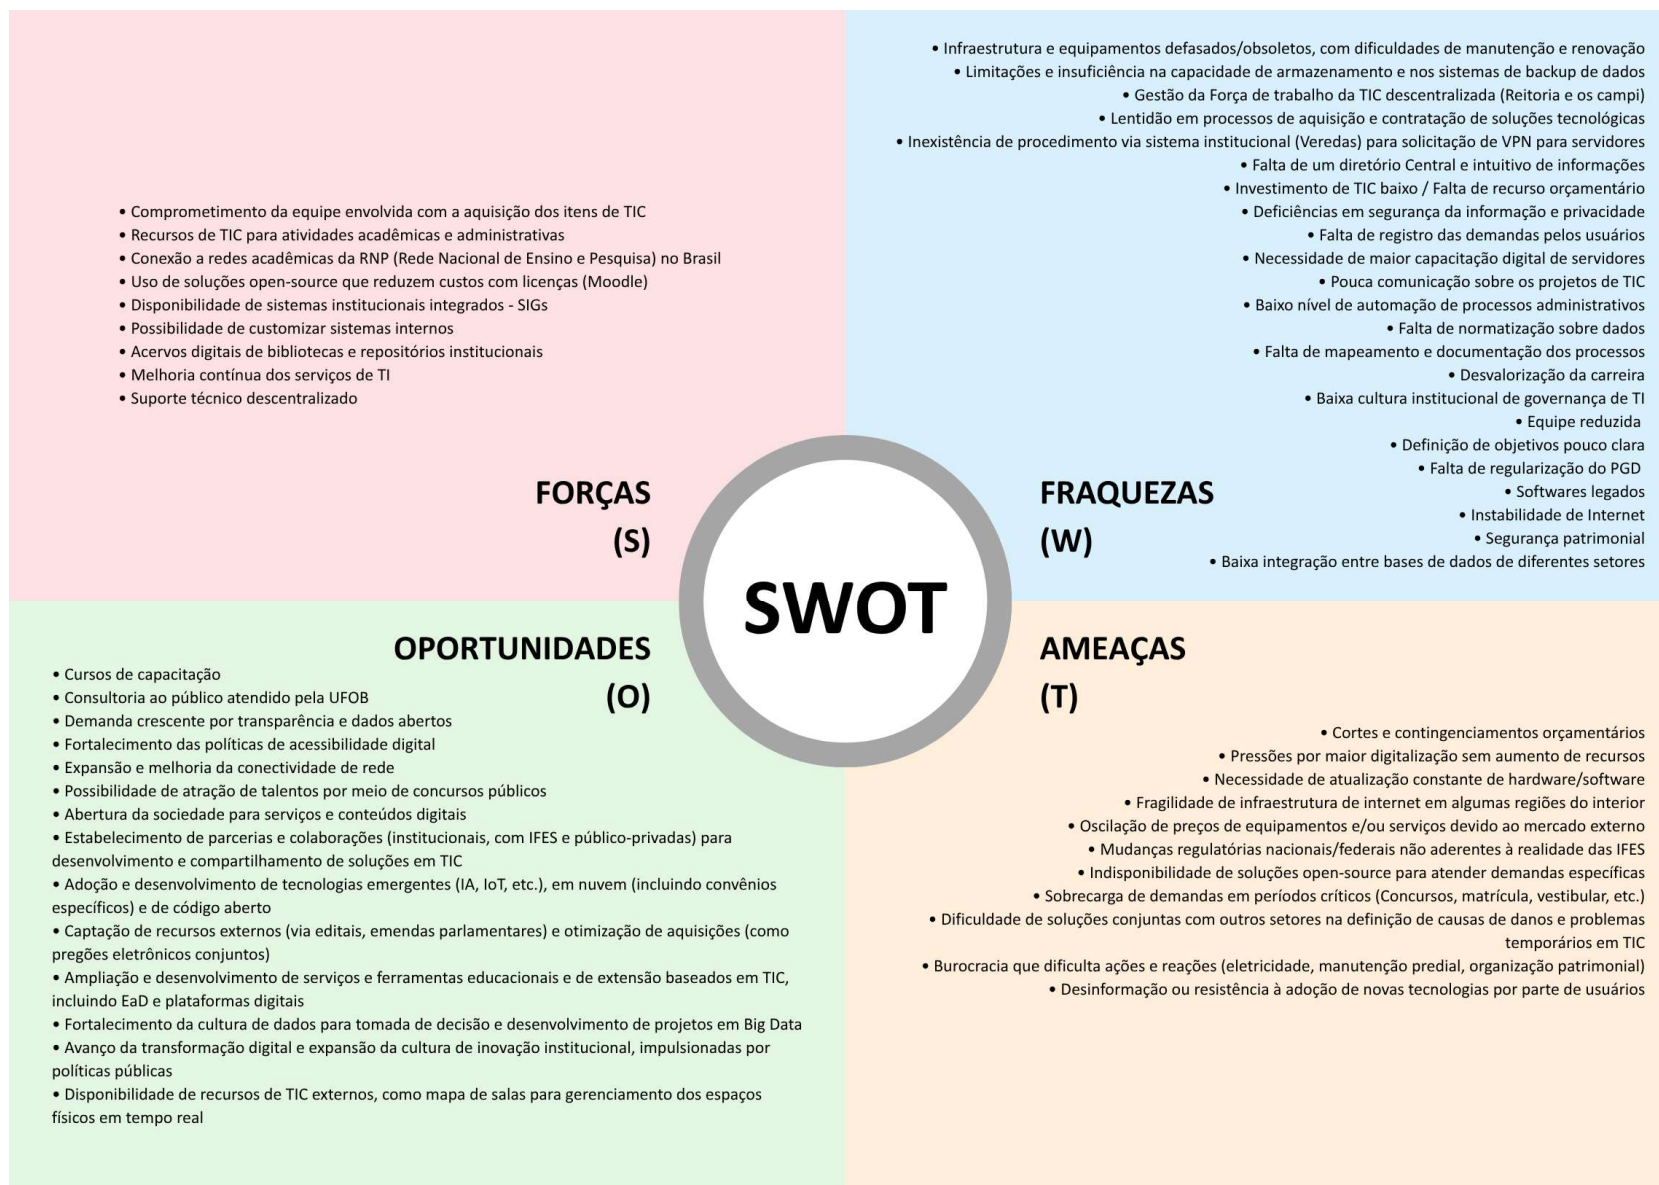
• Comprometimento da equipe envolvida com a aquisição dos itens de TIC
• Recursos de TIC para atividades acadêmicas e administrativas
• Conexão a redes acadêmicas da RNP (Rede Nacional de Ensino e Pesquisa) no Brasil
• Uso de soluções open-source que reduzem custos com licenças (Moodle)
• Disponibilidade de sistemas institucionais integrados - SIGs
• Possibilidade de customizar sistemas internos
• Acervos digitais de bibliotecas e repositórios institucionais
• Melhoria contínua dos serviços de TI
• Suporte técnico descentralizado

FORÇAS
(S)

• Infraestrutura e equipamentos defasados/obsoletos, com dificuldades de manutenção e renovação
• Limitações e insuficiência na capacidade de armazenamento e nos sistemas de backup de dados
• Gestão da Força de trabalho da TIC descentralizada (Reitoria e os campi)
• Lentidão em processos de aquisição e contratação de soluções tecnológicas
• Inexistência de procedimento via sistema institucional (Veredas) para solicitação de VPN para servidores
• Falta de um diretório Central e intuitivo de informações
• Investimento de TIC baixo / Falta de recurso orçamentário
• Deficiências em segurança da informação e privacidade
• Falta de registro das demandas pelos usuários
• Necessidade de maior capacitação digital de servidores
• Pouca comunicação sobre os projetos de TIC
• Baixo nível de automação de processos administrativos
• Falta de normatização sobre dados
• Falta de mapeamento e documentação dos processos
• Desvalorização da carreira
• Baixa cultura institucional de governança de TI
• Equipe reduzida
• Definição de objetivos pouco clara
• Falta de regularização do PGD
• Softwares legados
• Instabilidade de Internet
• Segurança patrimonial
• Baixa integração entre bases de dados de diferentes setores

FRAQUEZAS
(W)

SWOT

OPORTUNIDADES
(O)

• Cursos de capacitação
• Consultoria ao público atendido pela UFOB
• Demanda crescente por transparência e dados abertos
• Fortalecimento das políticas de acessibilidade digital
• Expansão e melhoria da conectividade de rede
• Possibilidade de atração de talentos por meio de concursos públicos
• Abertura da sociedade para serviços e conteúdos digitais
• Estabelecimento de parcerias e colaborações (institucionais, com IFES e público-privadas) para desenvolvimento e compartilhamento de soluções em TIC
• Adoção e desenvolvimento de tecnologias emergentes (IA, IoT, etc.), em nuvem (incluindo convênios específicos) e de código aberto
• Captação de recursos externos (via editais, emendas parlamentares) e otimização de aquisições (como pregões eletrônicos conjuntos)
• Ampliação e desenvolvimento de serviços e ferramentas educacionais e de extensão baseados em TIC, incluindo EaD e plataformas digitais
• Fortalecimento da cultura de dados para tomada de decisão e desenvolvimento de projetos em Big Data
• Avanço da transformação digital e expansão da cultura de inovação institucional, impulsionadas por políticas públicas
• Disponibilidade de recursos de TIC externos, como mapa de salas para gerenciamento dos espaços físicos em tempo real

AMEAÇAS
(T)

• Cortes e contingenciamentos orçamentários
• Pressões por maior digitalização sem aumento de recursos
• Necessidade de atualização constante de hardware/software
• Fragilidade de infraestrutura de internet em algumas regiões do interior
• Oscilação de preços de equipamentos e/ou serviços devido ao mercado externo
• Mudanças regulatórias nacionais/federais não aderentes à realidade das IFES
• Indisponibilidade de soluções open-source para atender demandas específicas
• Sobrecarga de demandas em períodos críticos (Concursos, matrícula, vestibular, etc.)
• Dificuldade de soluções conjuntas com outros setores na definição de causas de danos e problemas temporários em TIC
• Burocracia que dificulta ações e reações (eletricidade, manutenção predial, organização patrimonial)
• Desinformação ou resistência à adoção de novas tecnologias por parte de usuários